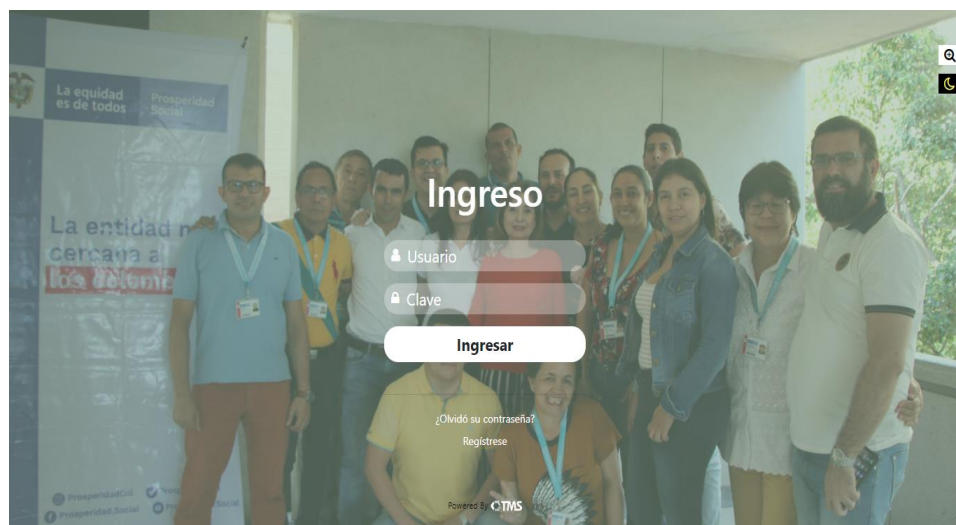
La equidad es de todos

Prosperidad Social

La entidad m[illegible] cercana a los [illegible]

Ingreso

Usuario

Clave

Ingresar

¿Olvidó su contraseña?

Regístrese

Powered By TMS

ProsperidadCol

ProsperidadSocial

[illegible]Social